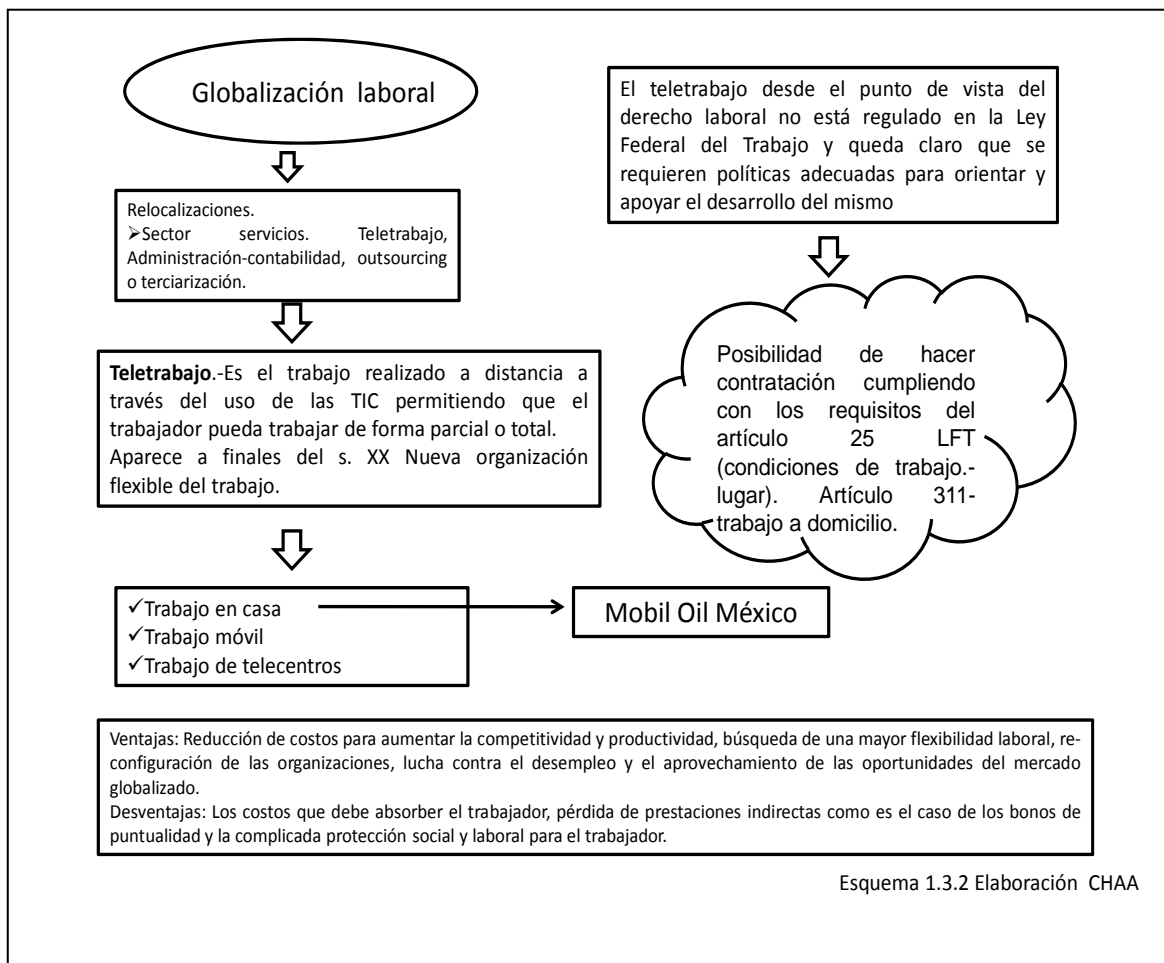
Globalización laboral

Relocalizaciones.
➢Sector servicios. Teletrabajo, Administración-contabilidad, outsourcing o terciarización.

**Teletrabajo**.-Es el trabajo realizado a distancia a través del uso de las TIC permitiendo que el trabajador pueda trabajar de forma parcial o total. Aparece a finales del s. XX Nueva organización flexible del trabajo.

✓Trabajo en casa
✓Trabajo móvil
✓Trabajo de telecentros

Mobil Oil México

El teletrabajo desde el punto de vista del derecho laboral no está regulado en la Ley Federal del Trabajo y queda claro que se requieren políticas adecuadas para orientar y apoyar el desarrollo del mismo

Posibilidad de hacer contratación cumpliendo con los requisitos del artículo 25 LFT (condiciones de trabajo.-lugar). Artículo 311-trabajo a domicilio.

Ventajas: Reducción de costos para aumentar la competitividad y productividad, búsqueda de una mayor flexibilidad laboral, reconfiguración de las organizaciones, lucha contra el desempleo y el aprovechamiento de las oportunidades del mercado globalizado.
Desventajas: Los costos que debe absorber el trabajador, pérdida de prestaciones indirectas como es el caso de los bonos de puntualidad y la complicada protección social y laboral para el trabajador.

Esquema 1.3.2 Elaboración CHAA